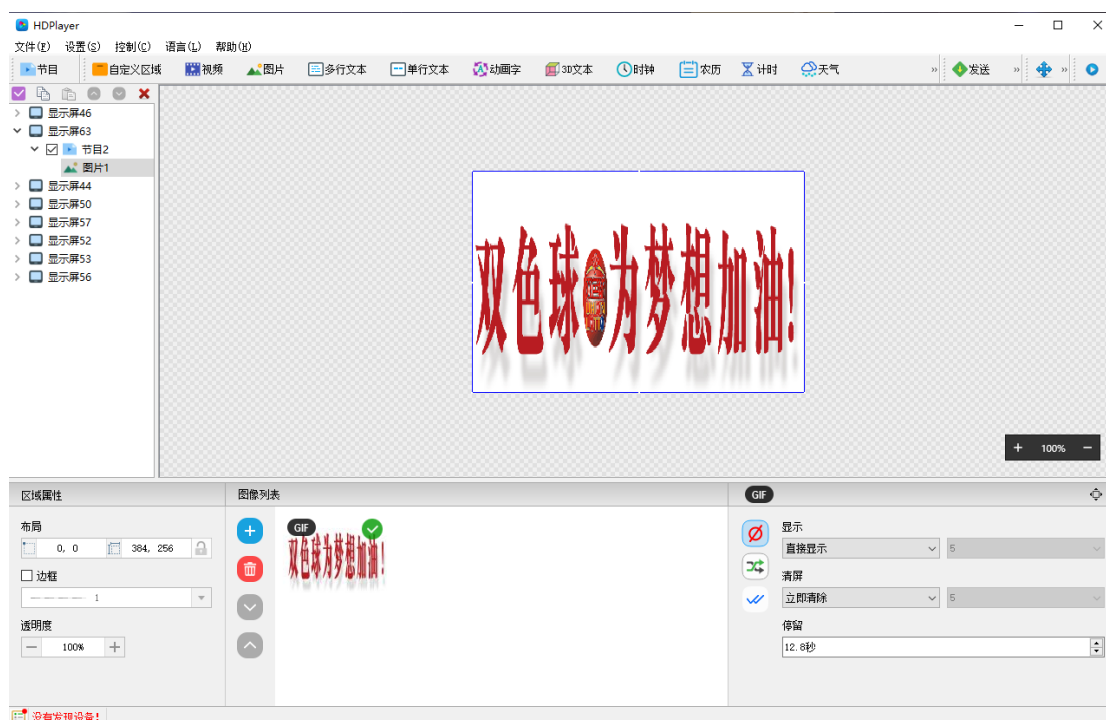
HDPlayer

文件(F) 设置(S) 控制(C) 语言(L) 帮助(H)

节目 自定义区域 视频 图片 多行文本 单行文本 动画字 3D文本 时钟 农历 计时 天气 » 发送 » »

显示屏46
显示屏63
节目2
图片1
显示屏44
显示屏50
显示屏57
显示屏52
显示屏53
显示屏56

双色球为梦想加油!

+ 100% −

区域属性
布局
0, 0
384, 256
边框
1
透明度
100%

图像列表
GIF
双色球为梦想加油!

GIF
显示
直接显示
5
清屏
立即清除
5
停留
12.8秒

没有发现设备!